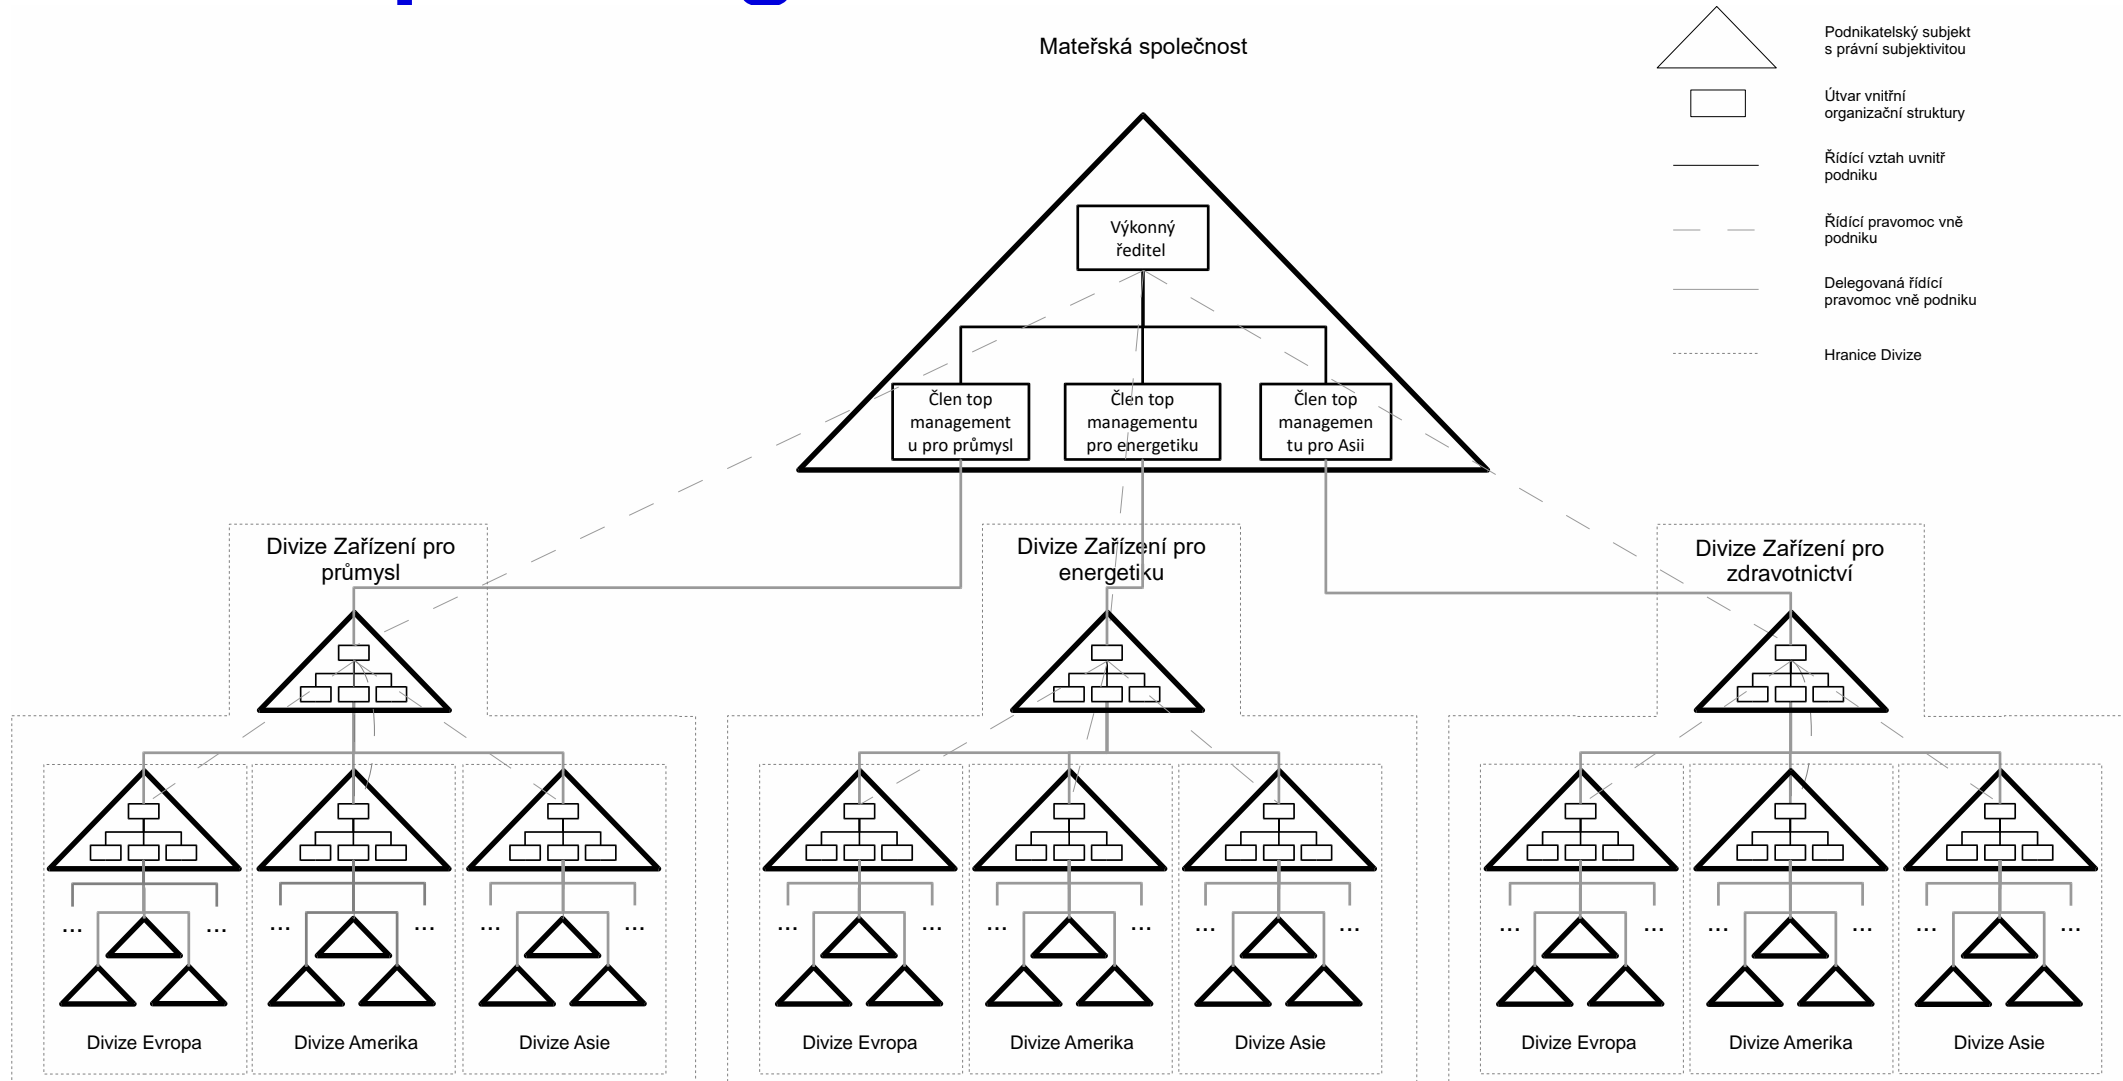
Mateřská společnost

Podnikatelský subjekt s právní subjektivitou

Útvar vnitřní organizační struktury

Řídící vztah uvnitř podniku

Řídící pravomoc vně podniku

Delegovaná řídící pravomoc vně podniku

Hranice Divize

Výkonný ředitel

Člen top managementu pro průmysl

Člen top managementu pro energetiku

Člen top managementu pro Asii

Divize Zařízení pro průmysl

Divize Zařízení pro energetiku

Divize Zařízení pro zdravotnictví

... ...

Divize Evropa

Divize Amerika

Divize Asie

Divize Evropa

Divize Amerika

Divize Asie

Divize Evropa

Divize Amerika

Divize Asie